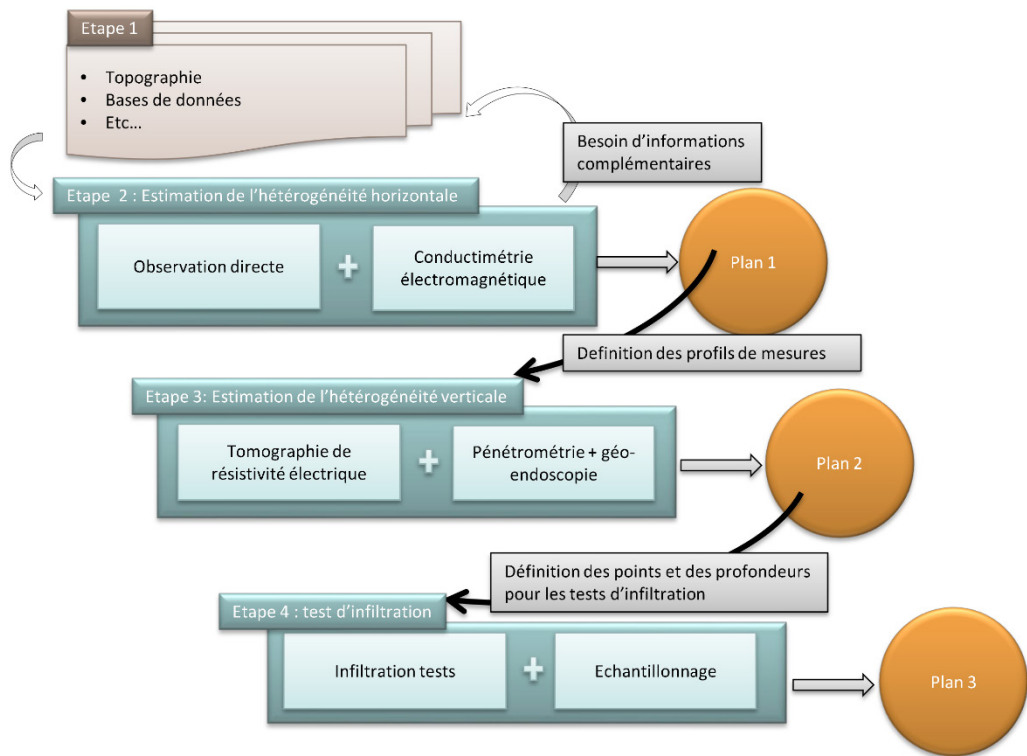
Etape 1

- Topographie
- Bases de données
- Etc…

Besoin d'informations complémentaires

Etape 2 : Estimation de l'hétérogénéité horizontale

Observation directe

+

Conductimétrie électromagnétique

Plan 1

Definition des profils de mesures

Etape 3: Estimation de l'hétérogénéité verticale

Tomographie de résistivité électrique

+

Pénétrométrie + géo-endoscopie

Plan 2

Définition des points et des profondeurs pour les tests d'infiltration

Etape 4 : test d'infiltration

Infiltration tests

+

Echantillonnage

Plan 3